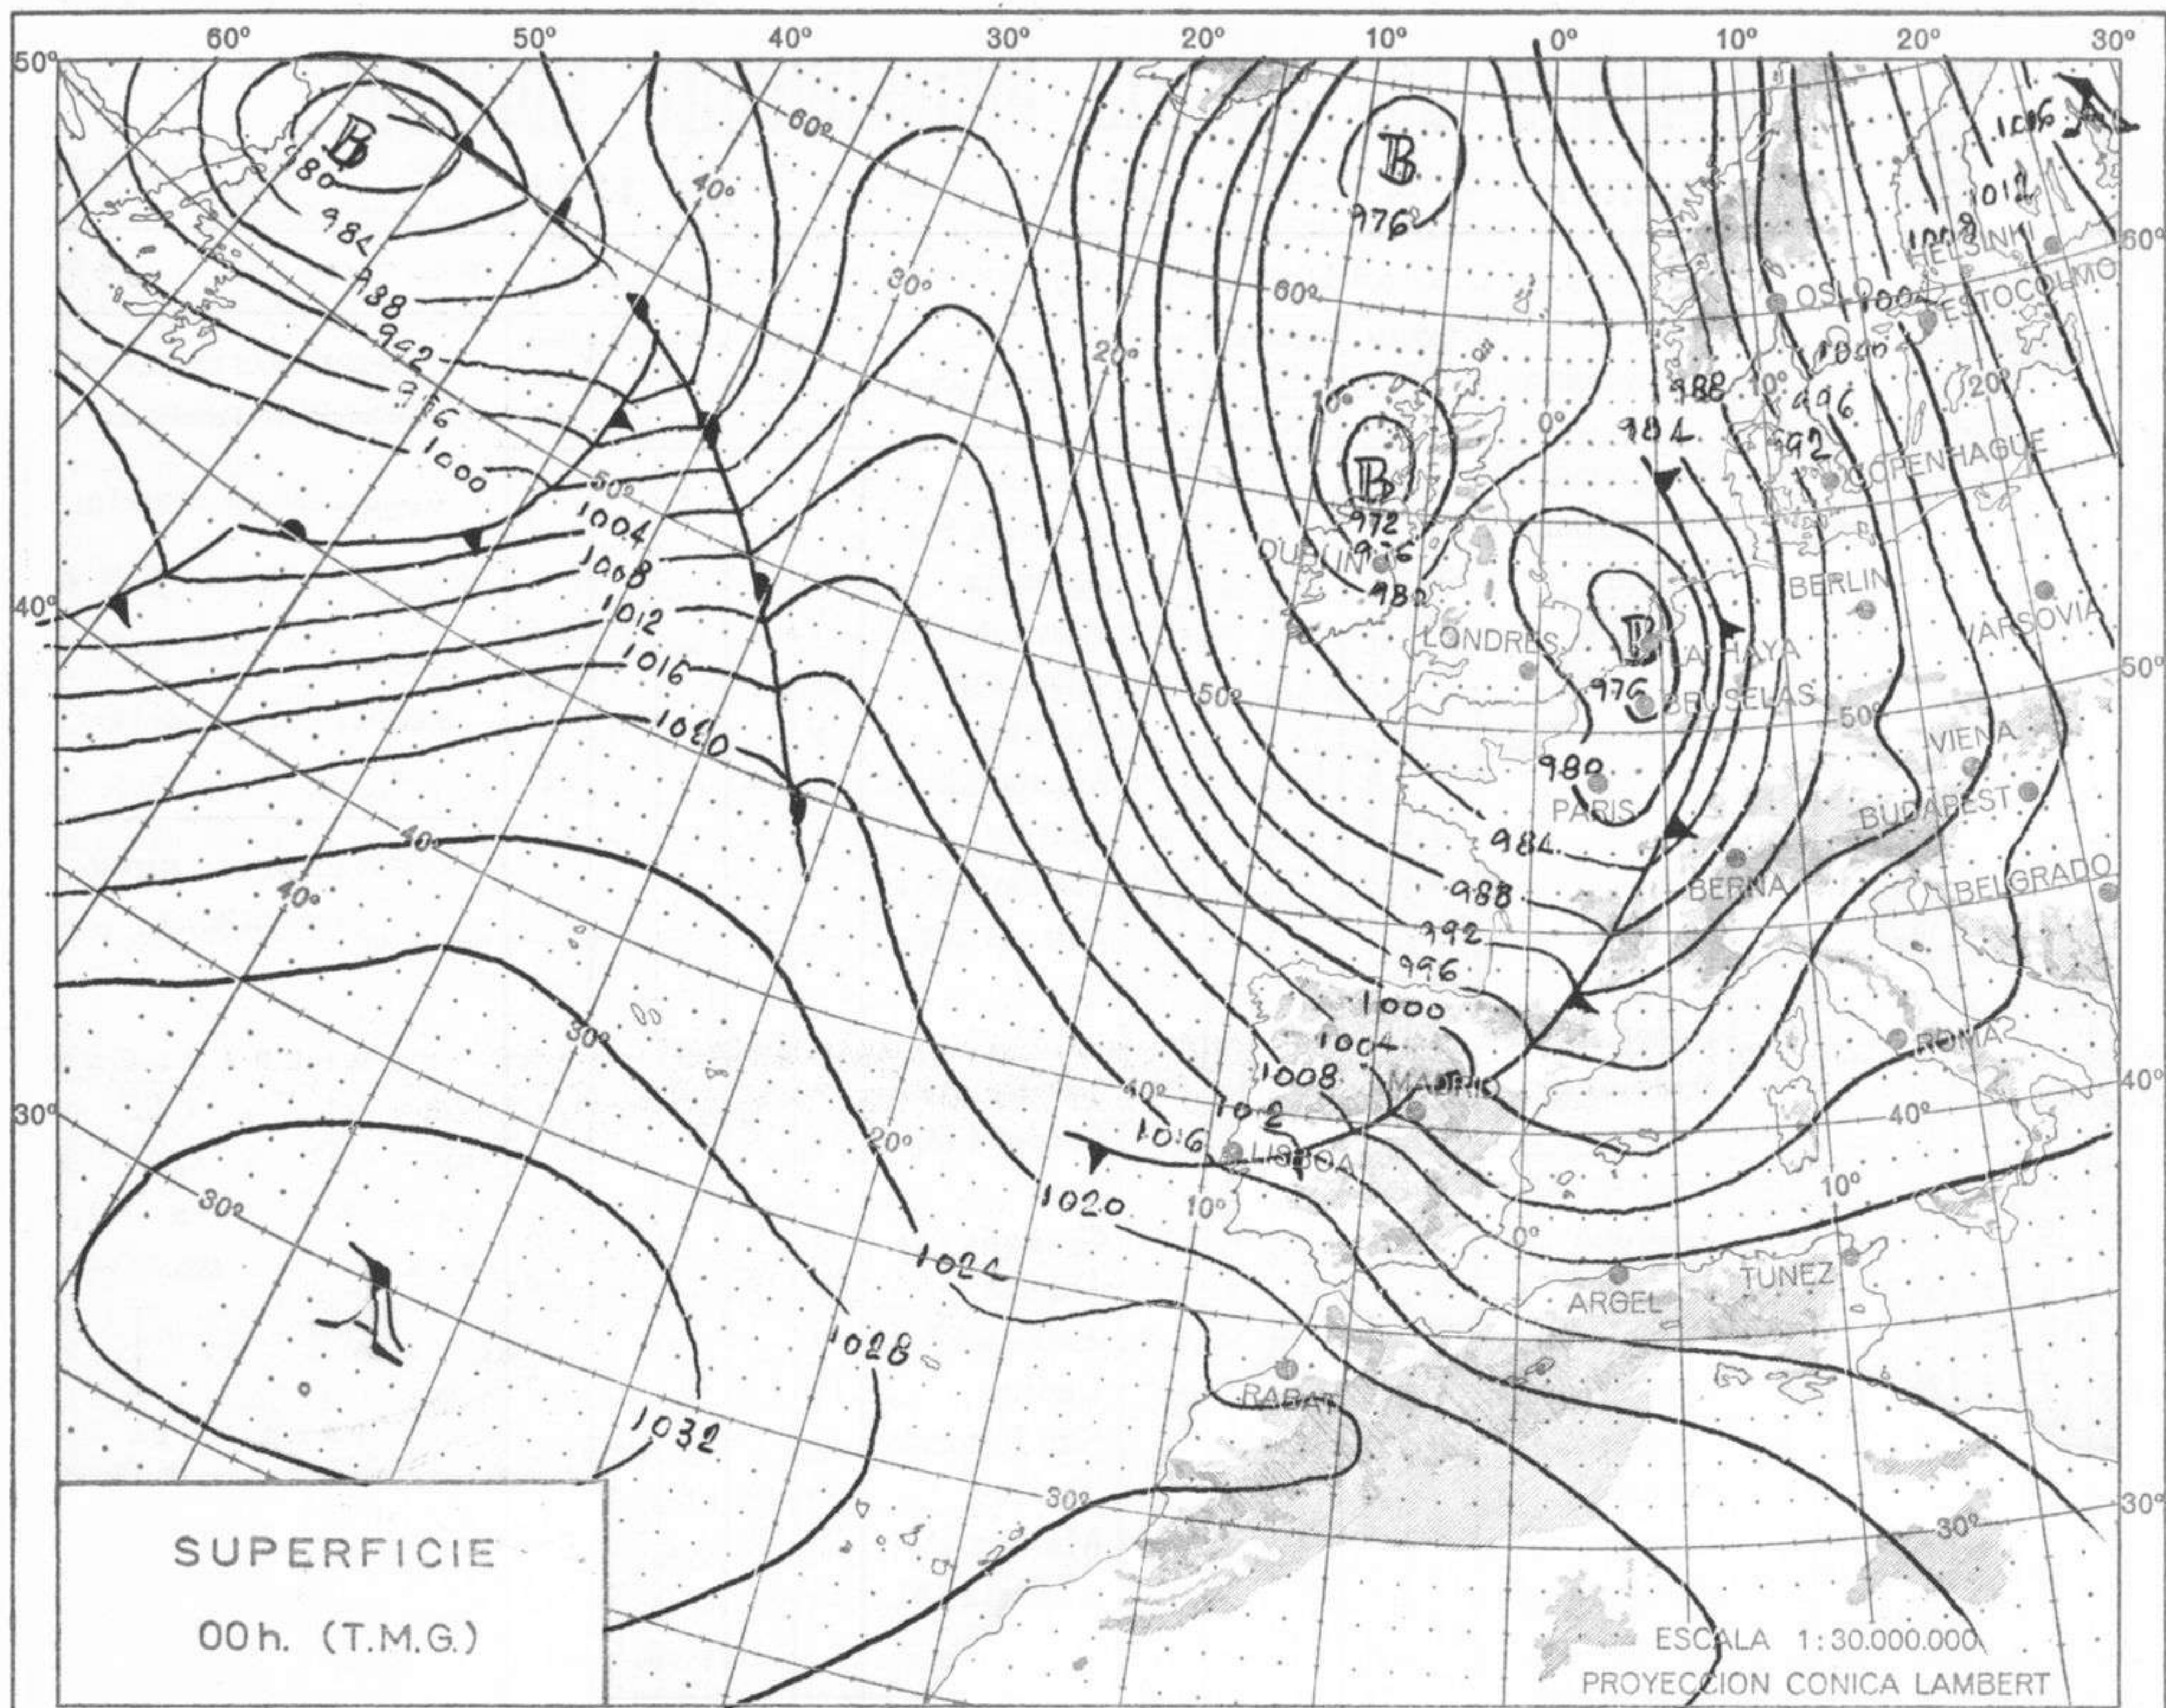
60º 50º 40º 30º 20º 10º 0º 10º 20º 30º

50º

B
980
984
988
992
996
1000
1004
1008
1012
1016
1020

B
976

1016
1012
1008
1004
1000

OSLO
HELSINKI
ESTOCOLMO
60º
988
996
992
984
COPENHAGUE

B
972
976
980
DUBLIN

B
976
LONDRES
LA HAYA
BRUSELAS
BERLIN
VARSOVIA
980
PARIS
984
988
992
996
1000
1004
1008
1012
1016
1020
1024
1028
1032

VIENA
BUDAPEST
BERNA
BELGRADO
ROMA
MADRID
LISBOA
ARGEL
TUNEZ
RABAT

A
A

40º
30º

SUPERFICIE
00h. (T.M.G.)

ESCALA 1:30.000.000
PROYECCION CONICA LAMBERT